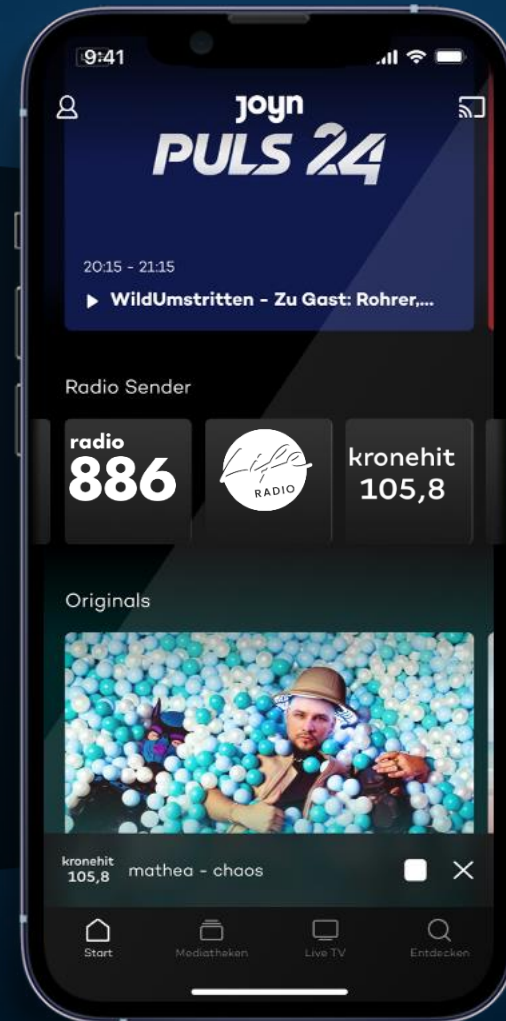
9:41

joyn
PULS 24

20:15 - 21:15
▶ WildUmstritten - Zu Gast: Rohrer,...

Radio Sender

radio 886

Life RADIO

kronehit 105,8

Originals

kronehit 105,8 mathea - chaos

Start
Mediatheken
Live TV
Entdecken